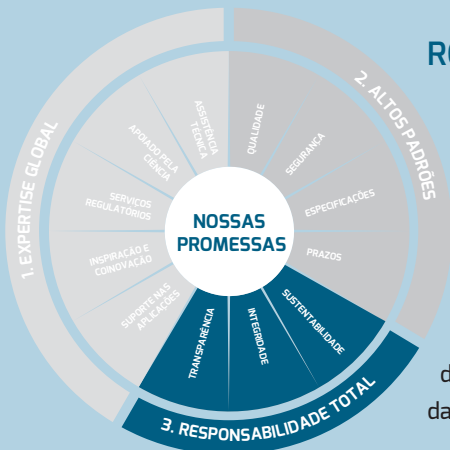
1. EXPERTISE GLOBAL

2. ALTOS PADRÕES

3. RESPONSABILIDADE TOTAL

NOSSAS PROMESSAS

ASSISTÊNCIA TÉCNICA

APOIADO PELA CIÊNCIA

SERVIÇOS REGULATÓRIOS

INSPIRAÇÃO E COINOVAÇÃO

SUPORTE NAS APLICAÇÕES

QUALIDADE

SEGURANÇA

ESPECIFICAÇÕES

PRAZOS

SUSTENTABILIDADE

INTEGRIDADE

TRANSPARÊNCIA

R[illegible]

d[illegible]

da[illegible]